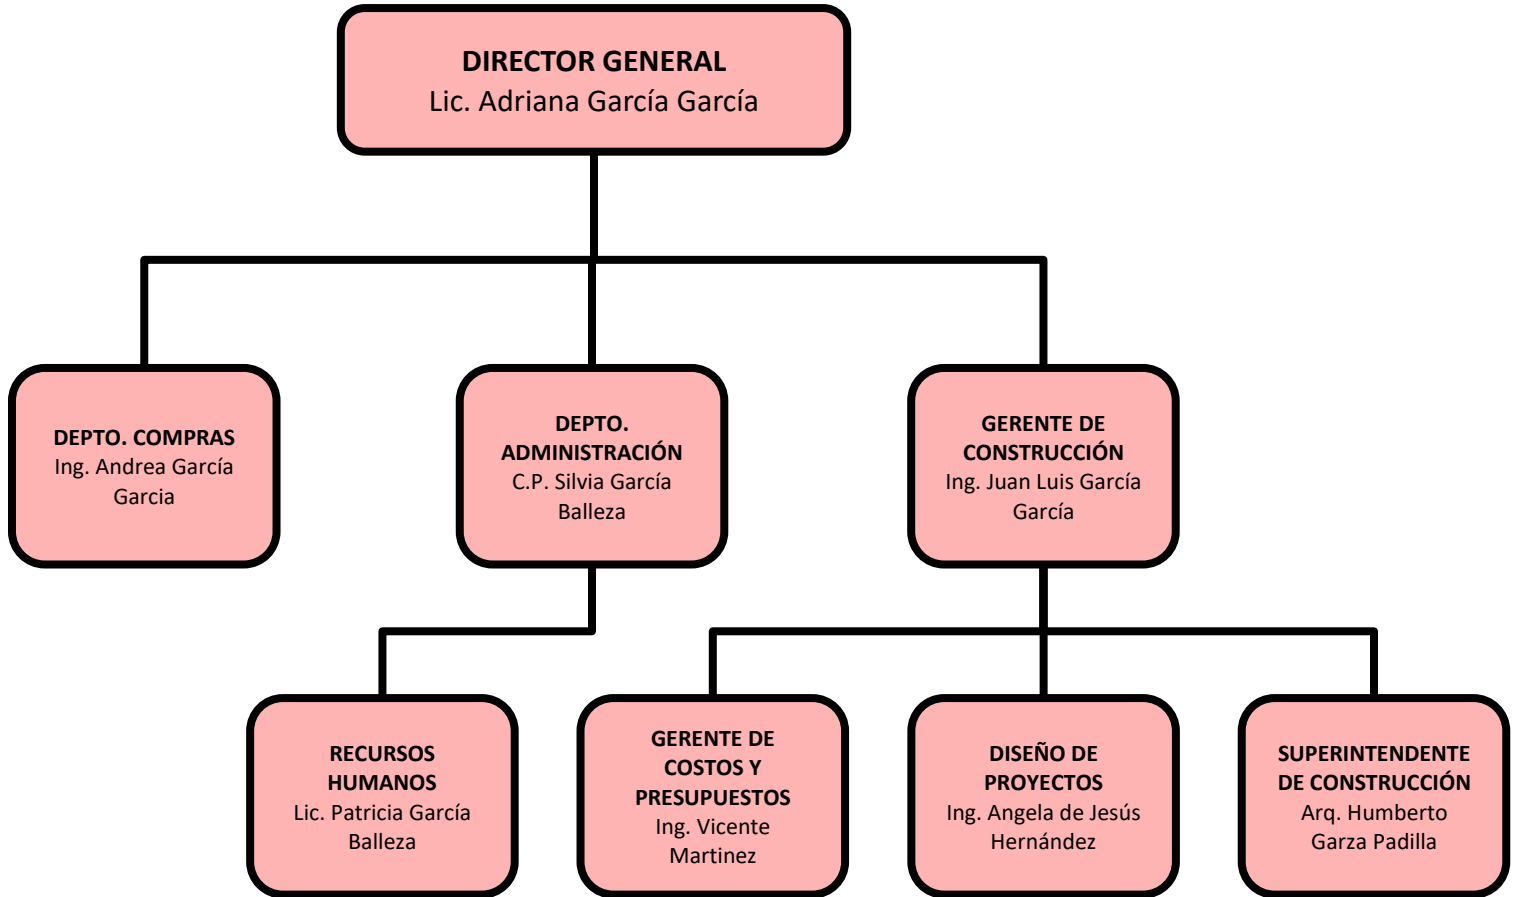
DIRECTOR GENERAL
Lic. Adriana García García

DEPTO. COMPRAS
Ing. Andrea García Garcia

DEPTO. ADMINISTRACIÓN
C.P. Silvia García Balleza

GERENTE DE CONSTRUCCIÓN
Ing. Juan Luis García García

RECURSOS HUMANOS
Lic. Patricia García Balleza

GERENTE DE COSTOS Y PRESUPUESTOS
Ing. Vicente Martinez

DISEÑO DE PROYECTOS
Ing. Angela de Jesús Hernández

SUPERINTENDENTE DE CONSTRUCCIÓN
Arq. Humberto Garza Padilla